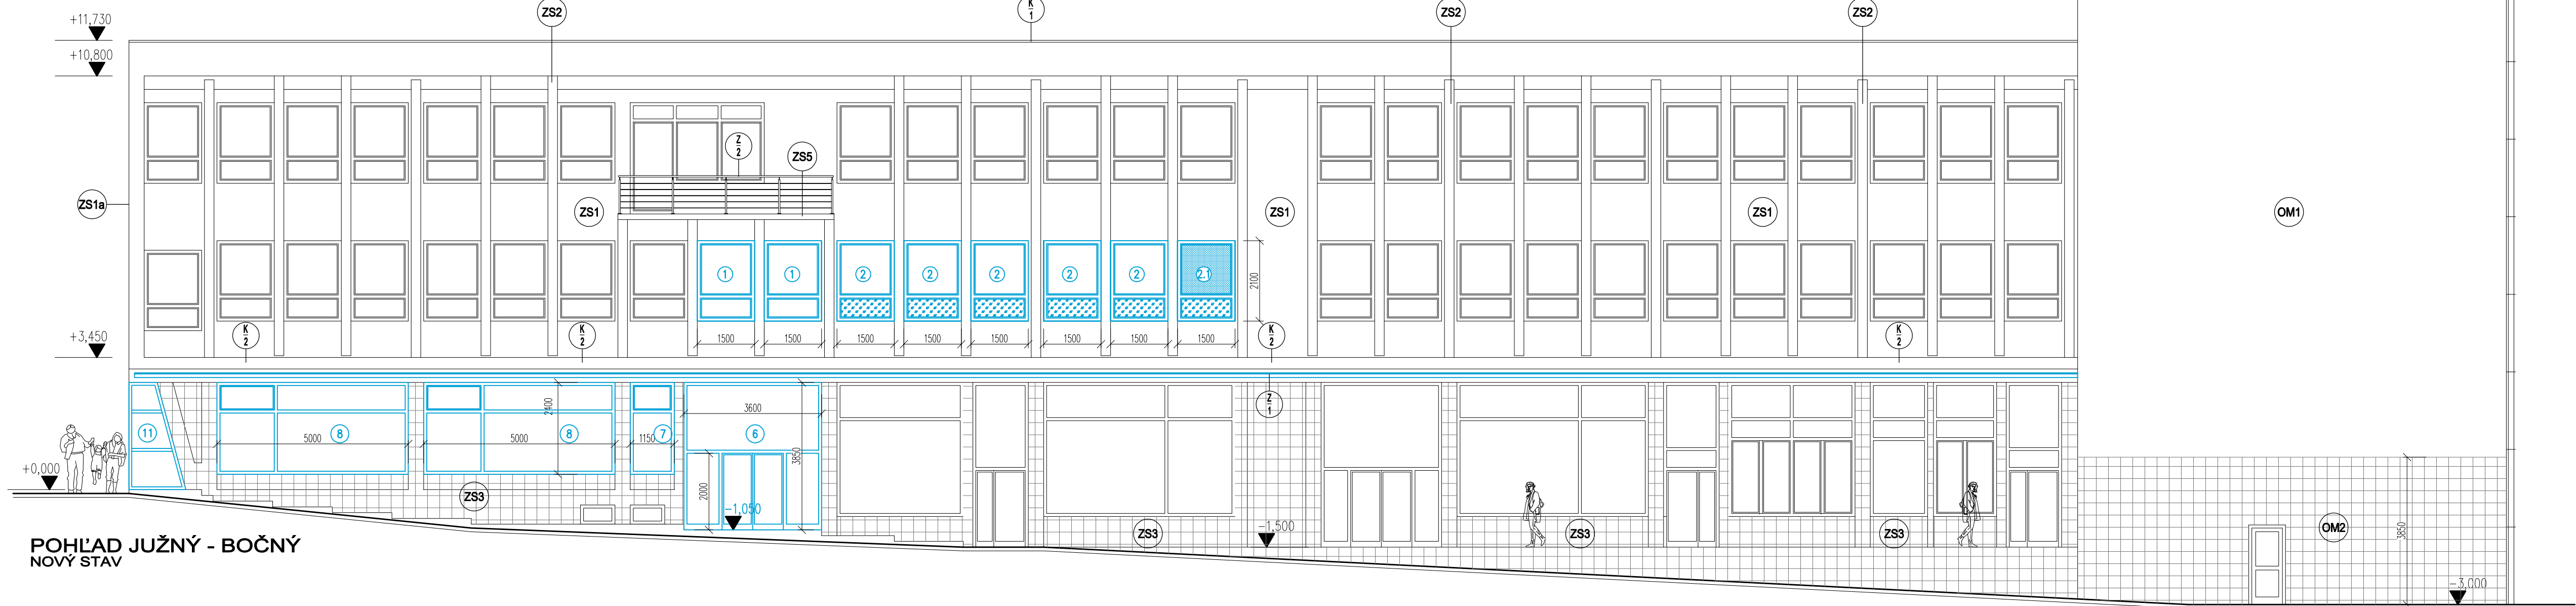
+11,730

+10,800

ZS2

K
1

ZS2

ZS2

Z
2

ZS5

ZS1a

ZS1

ZS1

ZS1

OM1

① ① ② ② ② ② ② 2.1

2100

+3,450

K
2

K
2

1500 1500 1500 1500 1500 1500 1500 1500

K
2

K
2

Z
1

2400

3600

11

5000 8

5000 8

1150 7

6

3850

2000

+0,000

ZS3

-1,050

ZS3

-1,500

ZS3

ZS3

OM2

3850

-3,000

POHĽAD JUŽNÝ - BOČNÝ
NOVÝ STAV